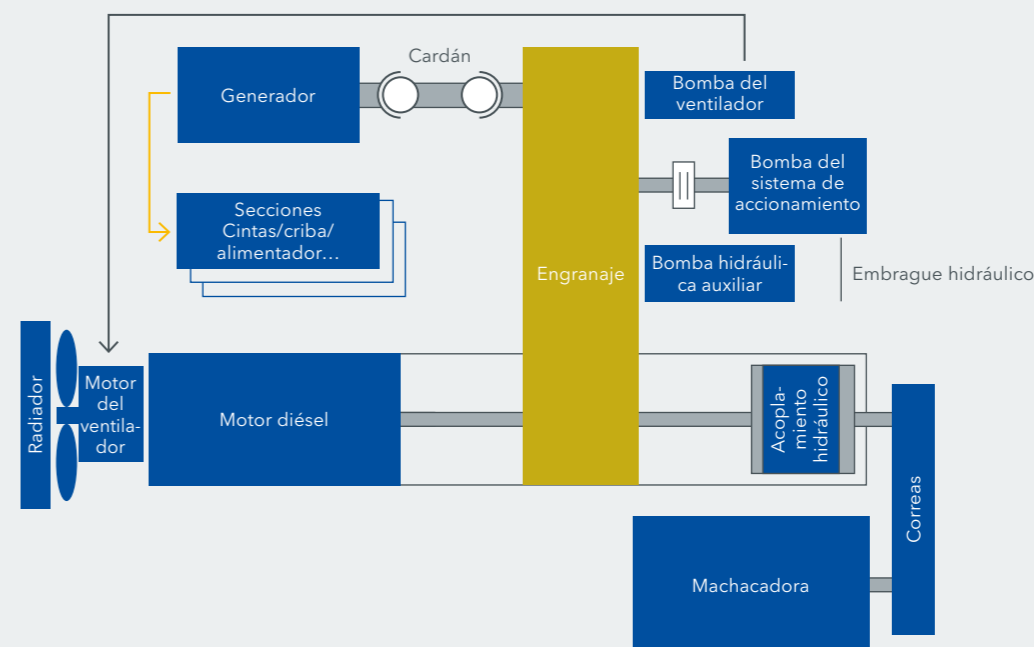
Cardán

Generador

Bomba del ventilador

Bomba del sistema de accionamiento

Secciones Cintas/criba/ alimentador...

Engranaje

Bomba hidráulica auxiliar

Embrague hidráulico

Radiador

Motor del ventilador

Motor diésel

Acoplamiento hidráulico

Correas

Machacadora